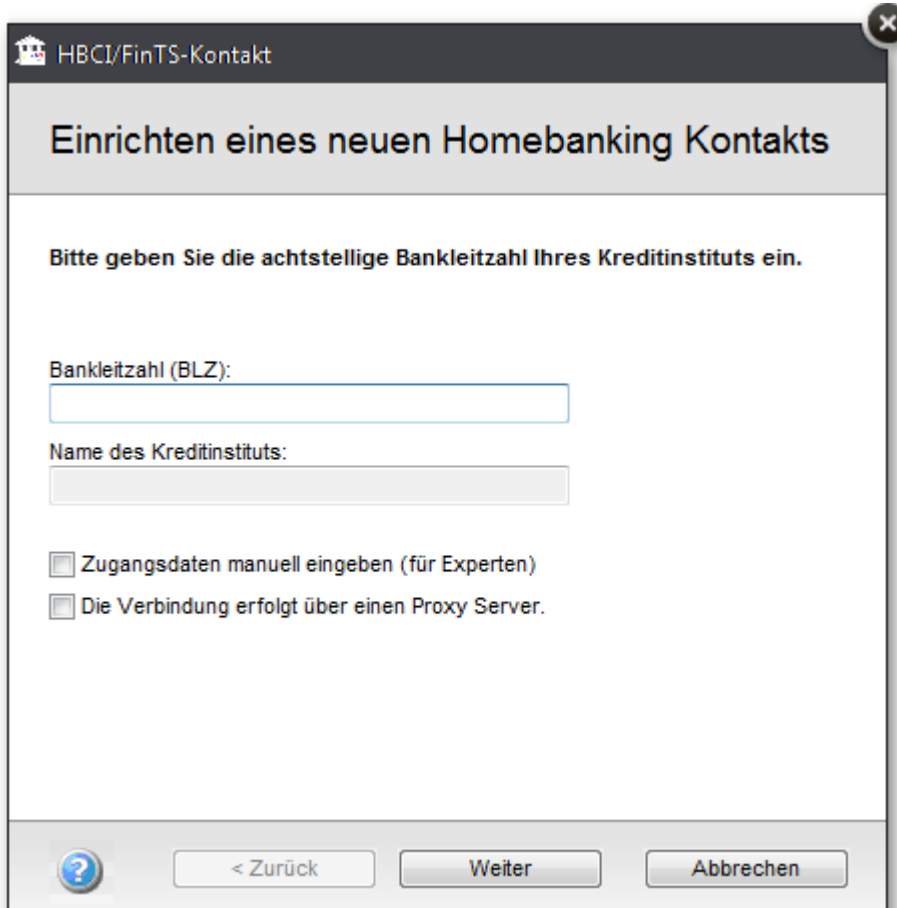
HBCI/FinTS-Kontakt

Einrichten eines neuen Homebanking Kontakts

Bitte geben Sie die achtstellige Bankleitzahl Ihres Kreditinstituts ein.

Bankleitzahl (BLZ):

Name des Kreditinstituts:

Zugangsdaten manuell eingeben (für Experten)

Die Verbindung erfolgt über einen Proxy Server.

< Zurück
Weiter
Abbrechen